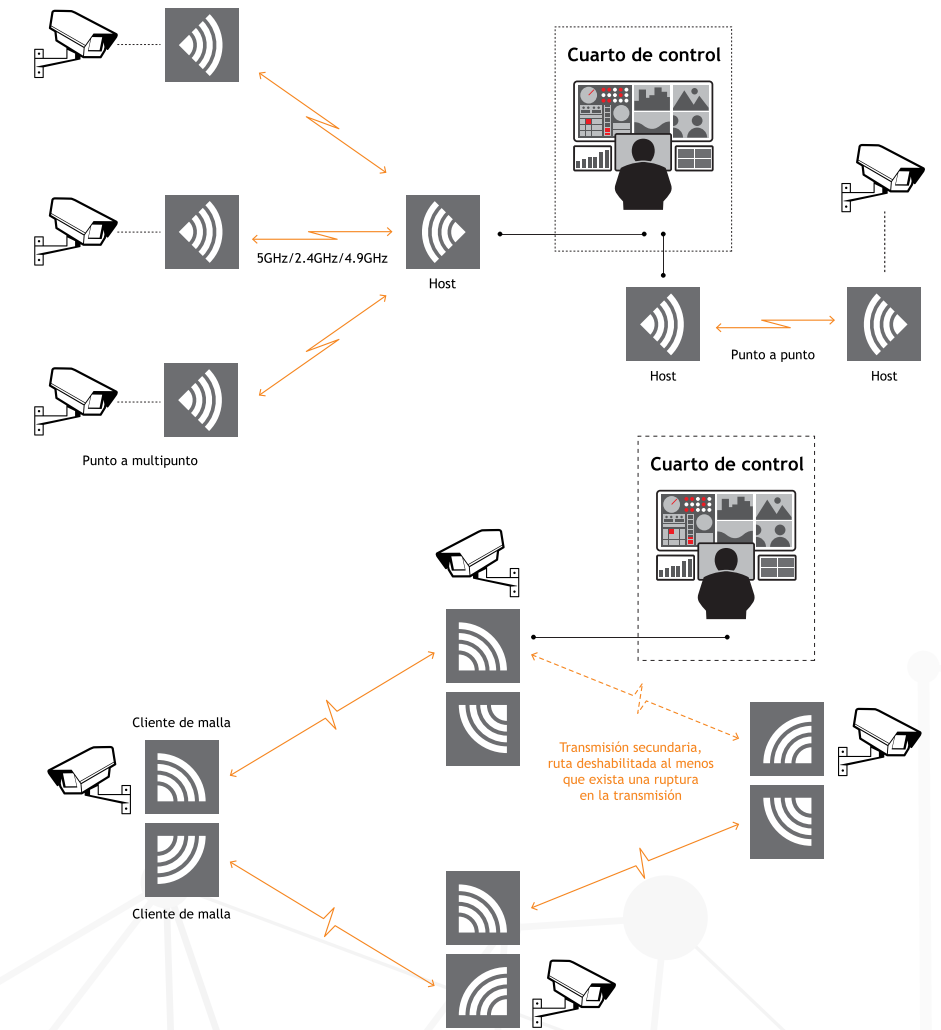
Cuarto de control

5GHz/2.4GHz/4.9GHz

Host

Host

Punto a punto

Host

Punto a multipunto

Cuarto de control

Cliente de malla

Transmisión secundaria, ruta deshabilitada al menos que exista una ruptura en la transmisión

Cliente de malla